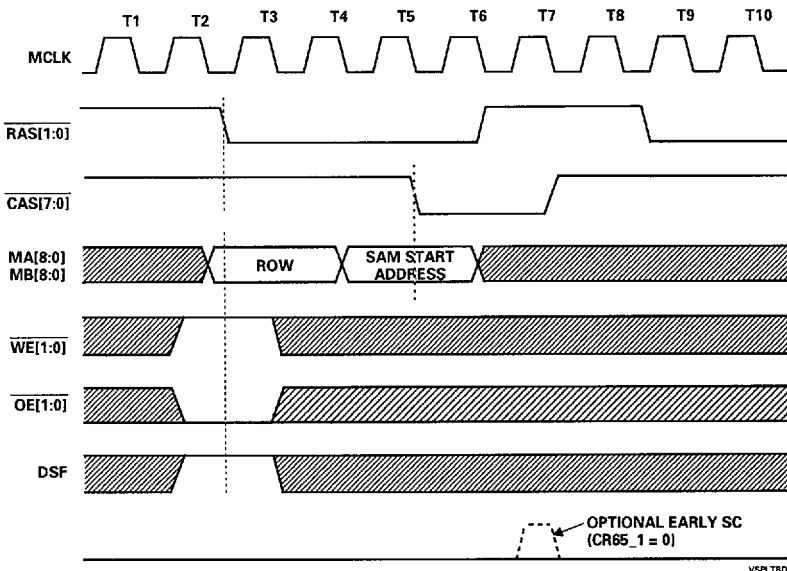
T1 T2 T3 T4 T5 T6 T7 T8 T9 T10

MCLK

$\overline{RAS[1:0]}$

$\overline{CAS[7:0]}$

MA[8:0]
MB[8:0]

ROW

SAM START ADDRESS

$\overline{WE[1:0]}$

$\overline{OE[1:0]}$

DSF

OPTIONAL EARLY SC
(CR65_1 = 0)

VSPLTRD